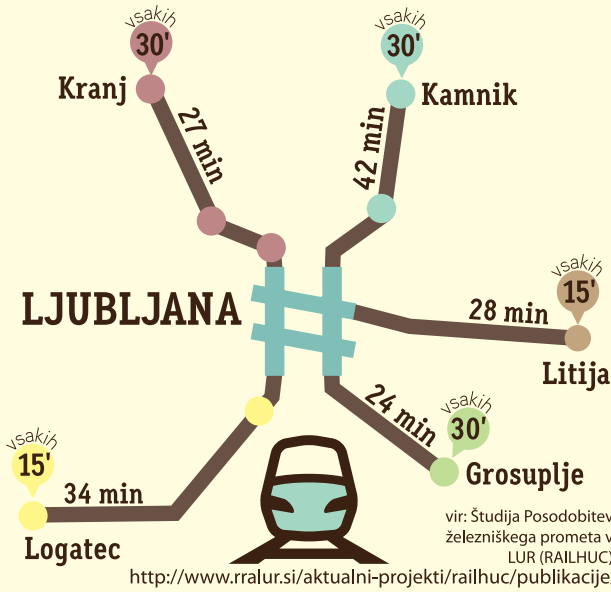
vsakih
30'
Kranj
27 min

vsakih
30'
Kamnik
42 min

LJUBLJANA

vsakih
15'
28 min
Litija

vsakih
30'
24 min
Grosuplje

vsakih
15'
34 min
Logatec

vir: Študija Posodobitev
železniškega prometa v
LUR (RAILHUC)
http://www.rralur.si/aktualni-projekti/railhuc/publikacije